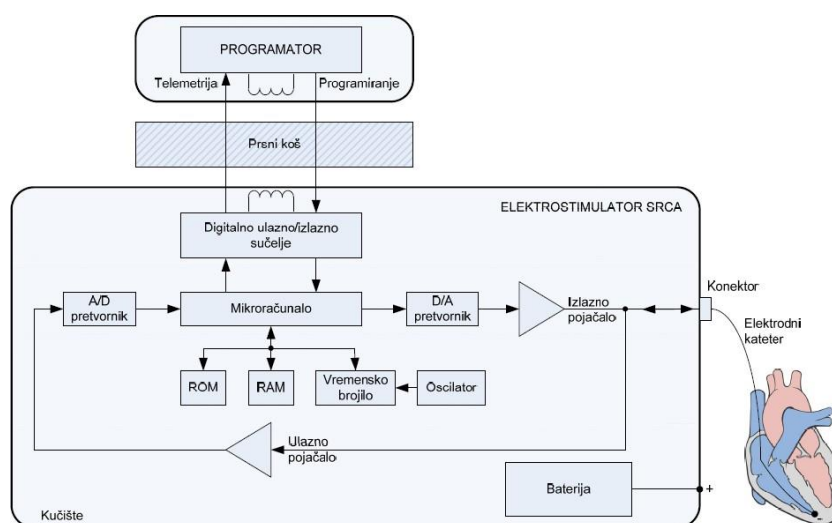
PROGRAMATOR

Telemetrija

Programiranje

Prsni koš

ELEKTROSTIMULATOR SRCA

Digitalno ulazno/izlazno sučelje

A/D pretvornik

Mikroračunalo

D/A pretvornik

Izlazno pojačalo

Konektor

Elektrodni kateter

ROM

RAM

Vremensko brojilo

Oscilator

Ulazno pojačalo

Baterija

+

Kućište